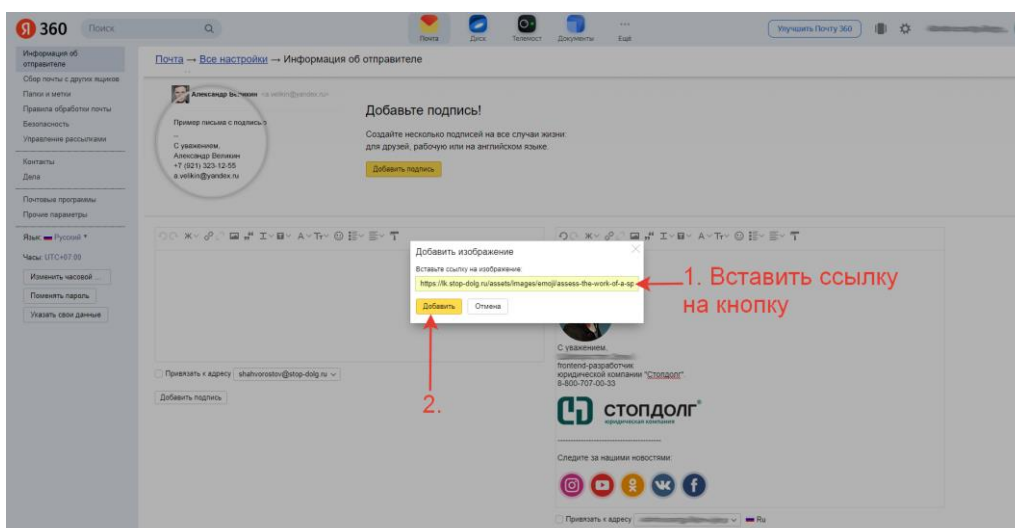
Я 360 Поиск

Почта Диск Телемост Документы Ещё

Улучшить Почту 360

Информация об отправителе
Сбор почты с других ящиков
Папки и метки
Правила обработки почты
Безопасность
Управление рассылками
Контакты
Дела
Почтовые программы
Прочие параметры
Язык: Русский
Часы: UTC+07:00
Изменить часовой ...
Поменять пароль
Указать свои данные

Почта → Все настройки → Информация об отправителе

Александр Великин a.velikin@yandex.ru

Пример письма с подписью

--
С уважением,
Александр Великин
+7 (921) 323-12-55
a.velikin@yandex.ru

Добавьте подпись!

Создайте несколько подписей на все случаи жизни: для друзей, рабочую или на английском языке.

Добавить подпись

Добавить изображение

Вставьте ссылку на изображение

https://lk.stop-dolg.ru/assets/images/emoji/assess-the-work-of-a-sp

Добавить Отмена

1. Вставить ссылку на кнопку

2.

Привязать к адресу shahvorostov@stop-dolg.ru

Добавить подпись

С уважением,
frontend-разработчик
юридической компании "Стопдолг"
8-800-707-00-33

стопдолг
юридическая компания

Следите за нашими новостями:

Привязать к адресу Ru